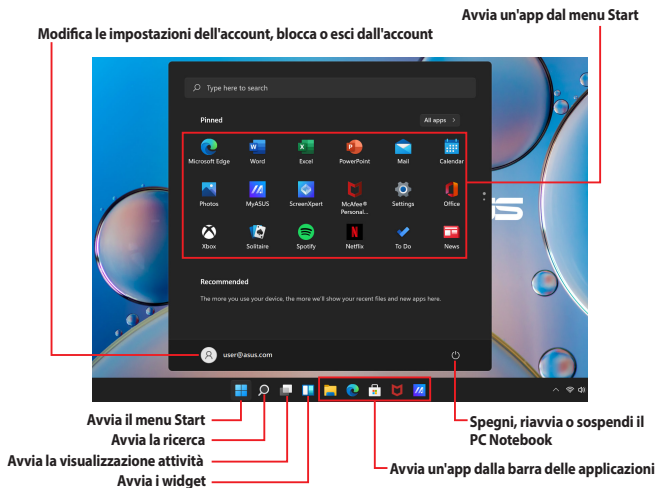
Avvia un'app dal menu Start

Modifica le impostazioni dell'account, blocca o esci dall'account

Type here to search

Pinned

All apps >

Microsoft Edge
Word
Excel
PowerPoint
Mail
Calendar
Photos
MyASUS
ScreenXpert
McAfee® Personal...
Settings
Office
Xbox
Solitaire
Spotify
Netflix
To Do
News

Recommended

The more you use your device, the more we'll show your recent files and new apps here.

user@asus.com

Avvia il menu Start

Avvia la ricerca

Avvia la visualizzazione attività

Avvia i widget

Spegni, riavvia o sospendi il PC Notebook

Avvia un'app dalla barra delle applicazioni